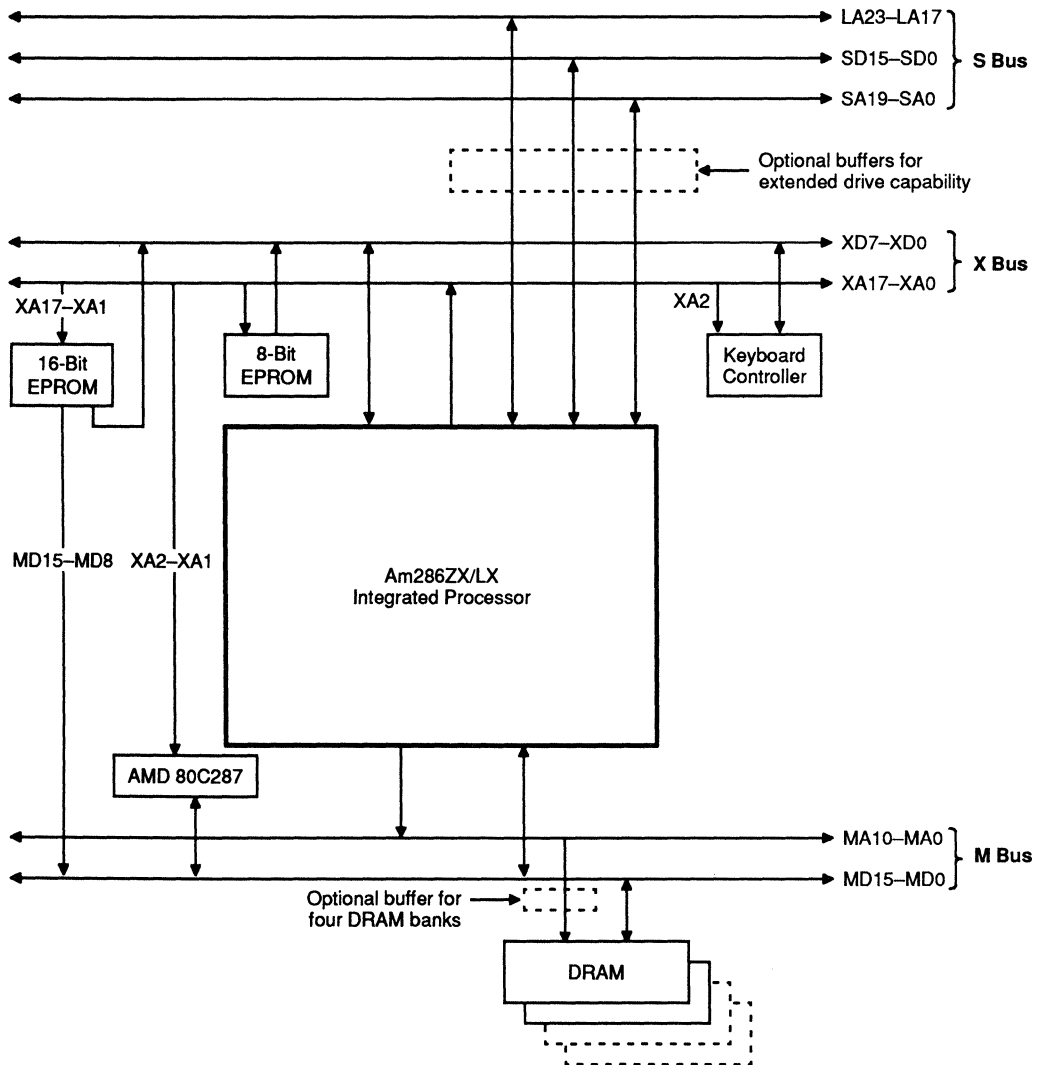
LA23–LA17
SD15–SD0
SA19–SA0
S Bus

Optional buffers for extended drive capability

XD7–XD0
XA17–XA0
X Bus

XA17–XA1

16-Bit EPROM

8-Bit EPROM

XA2

Keyboard Controller

MD15–MD8

XA2–XA1

Am286ZX/LX Integrated Processor

AMD 80C287

MA10–MA0
MD15–MD0
M Bus

Optional buffer for four DRAM banks

DRAM